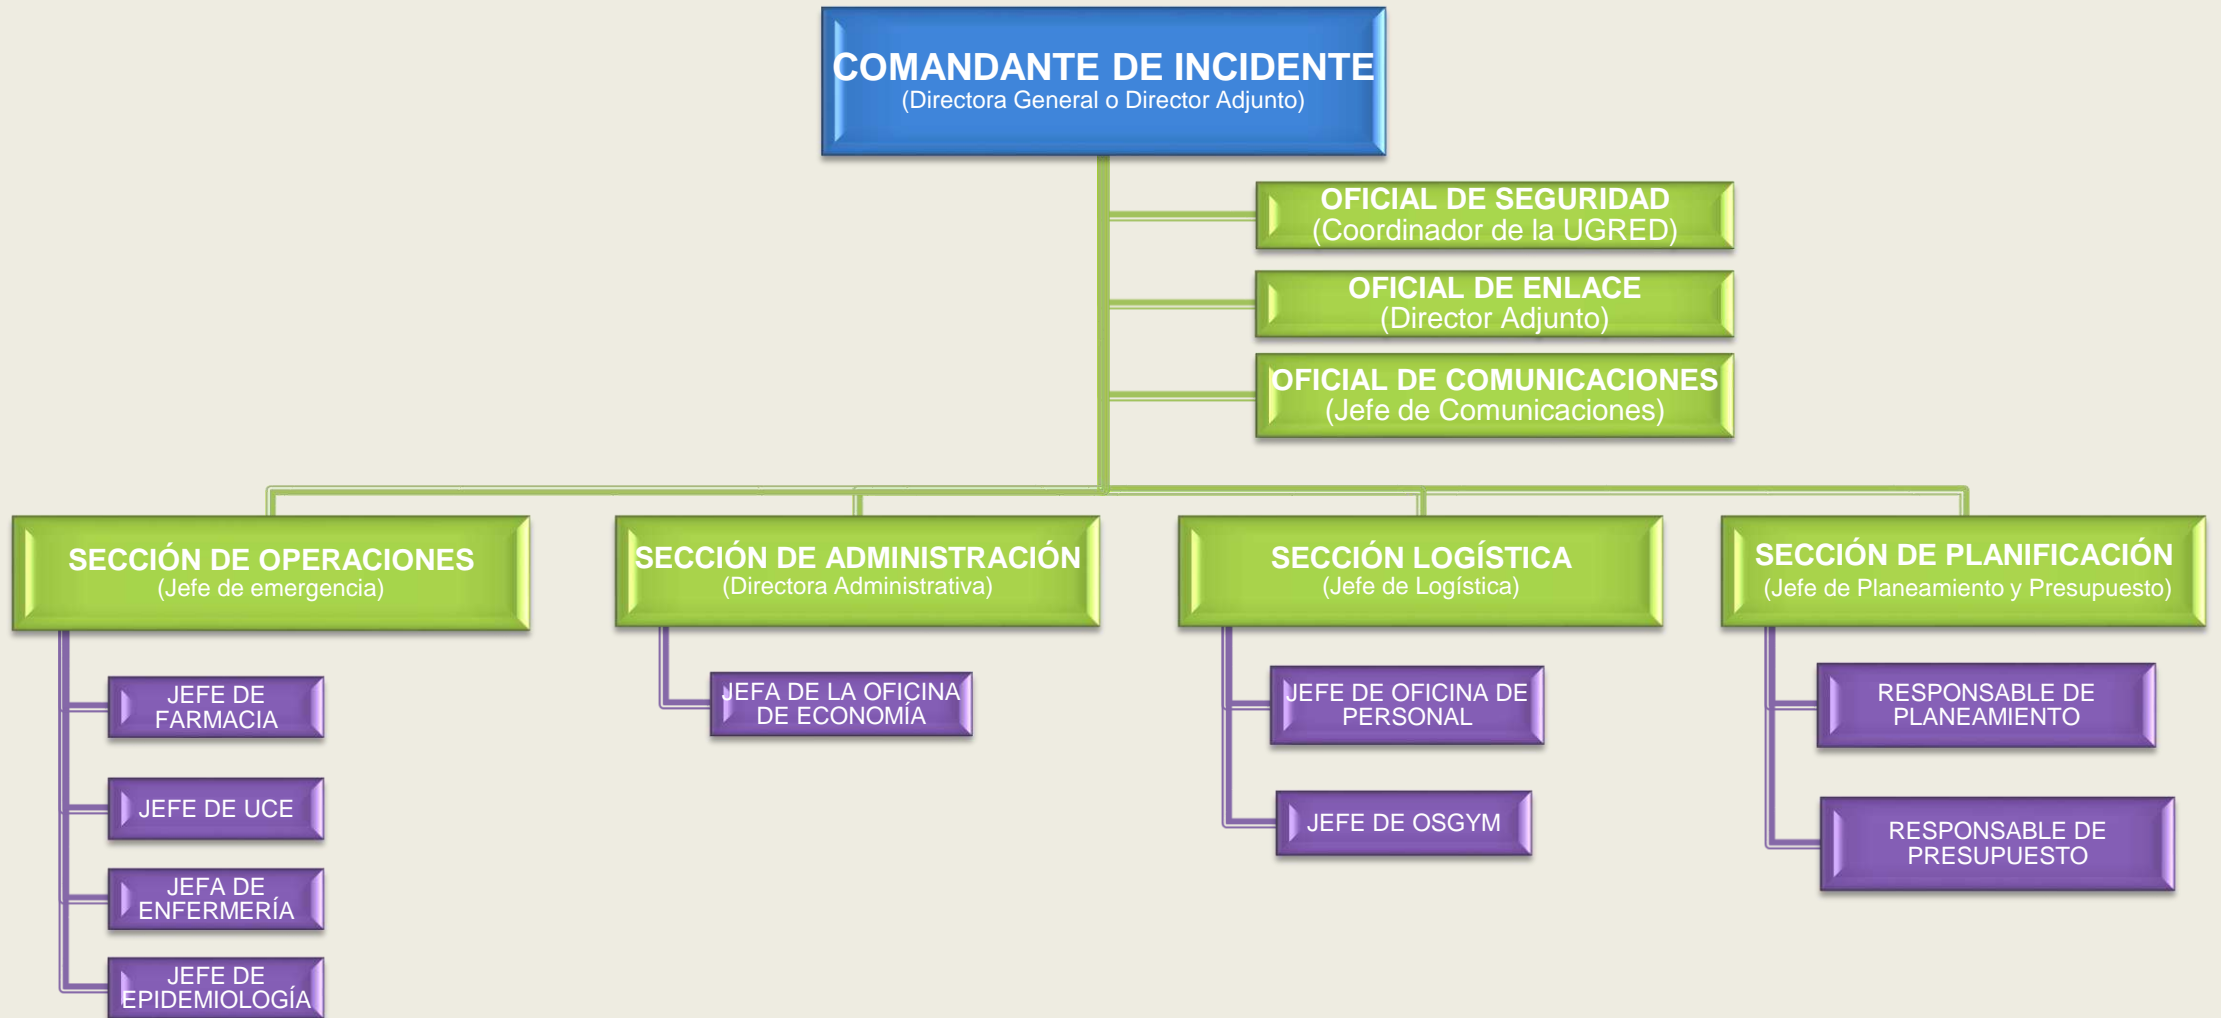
COMANDANTE DE INCIDENTE
(Directora General o Director Adjunto)

OFICIAL DE SEGURIDAD
(Coordinador de la UGRED)

OFICIAL DE ENLACE
(Director Adjunto)

OFICIAL DE COMUNICACIONES
(Jefe de Comunicaciones)

SECCIÓN DE OPERACIONES
(Jefe de emergencia)

JEFE DE FARMACIA

JEFE DE UCE

JEFA DE ENFERMERÍA

JEFE DE EPIDEMIOLOGÍA

SECCIÓN DE ADMINISTRACIÓN
(Directora Administrativa)

JEFA DE LA OFICINA DE ECONOMÍA

SECCIÓN LOGÍSTICA
(Jefe de Logística)

JEFE DE OFICINA DE PERSONAL

JEFE DE OSGYM

SECCIÓN DE PLANIFICACIÓN
(Jefe de Planeamiento y Presupuesto)

RESPONSABLE DE PLANEAMIENTO

RESPONSABLE DE PRESUPUESTO